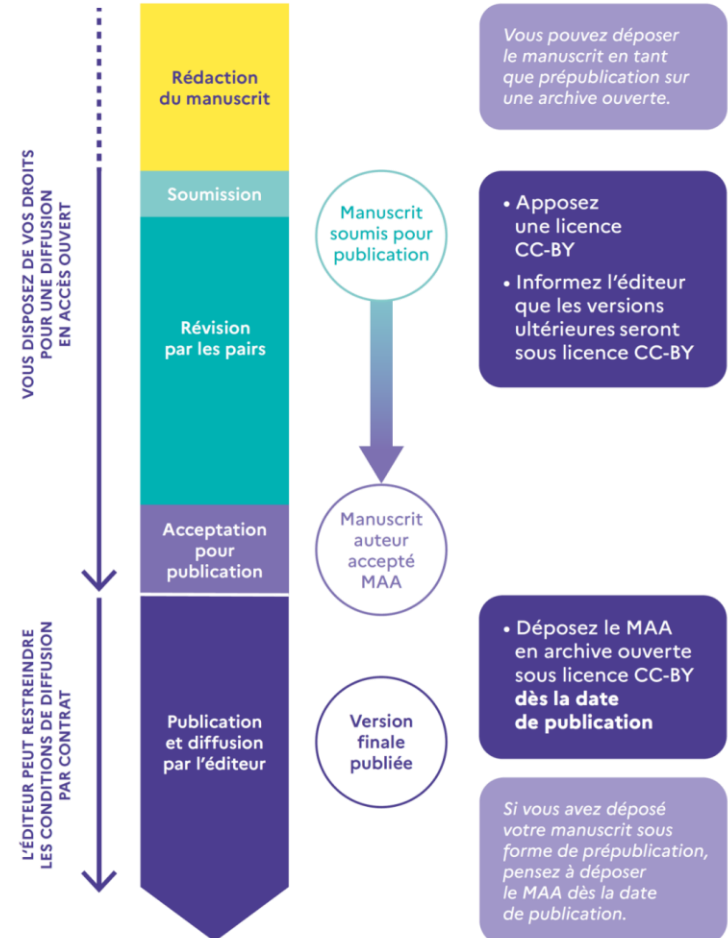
VOUS DISPOSEZ DE VOS DROITS POUR UNE DIFFUSION EN ACCÈS OUVERT

L'ÉDITEUR PEUT RESTREINDRE LES CONDITIONS DE DIFFUSION PAR CONTRAT

Rédaction du manuscrit

Soumission

Révision par les pairs

Acceptation pour publication

Publication et diffusion par l'éditeur

Manuscrit soumis pour publication

Manuscrit auteur accepté MAA

Version finale publiée

Vous pouvez déposer le manuscrit en tant que prépublication sur une archive ouverte.

• Apposez une licence CC-BY
• Informez l'éditeur que les versions ultérieures seront sous licence CC-BY

• Déposez le MAA en archive ouverte sous licence CC-BY **dès la date de publication**

Si vous avez déposé votre manuscrit sous forme de prépublication, pensez à déposer le MAA dès la date de publication.